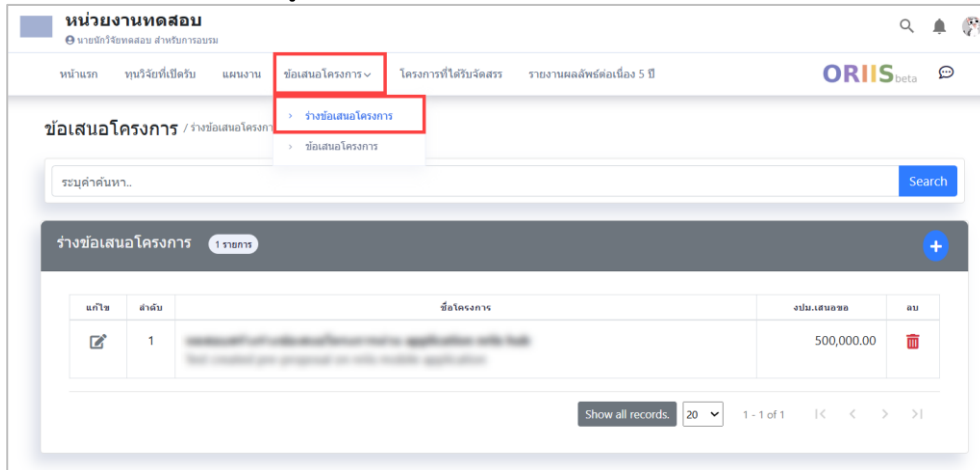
หน่วยงานทดสอบ
นายนักวิจัยทดสอบ สำหรับการอบรม

หน้าแรก ทุนวิจัยที่เปิดรับ แผนงาน ข้อเสนอโครงการ โครงการที่ได้รับจัดสรร รายงานผลลัพธ์ต่อเนื่อง 5 ปี ORIIS beta

› ร่างข้อเสนอโครงการ
› ข้อเสนอโครงการ

ข้อเสนอโครงการ / ร่างข้อเสนอโครงกา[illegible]

ระบุคำค้นหา.. Search

ร่างข้อเสนอโครงการ 1 รายการ

| แก้ไข | ลำดับ | ชื่อโครงการ | งปม.เสนอขอ | ลบ |
|---|---|---|---|---|
| | 1 | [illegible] | 500,000.00 | |

Show all records. 20 1 - 1 of 1